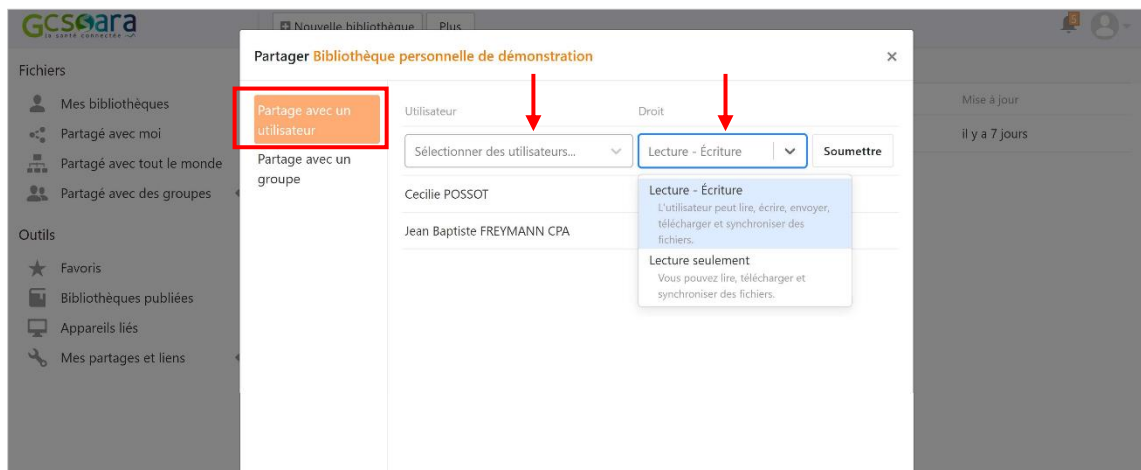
GCS sara
la santé connectée

Nouvelle bibliothèque Plus

5

Fichiers

Mes bibliothèques

Partagé avec moi

Partagé avec tout le monde

Partagé avec des groupes

Outils

Favoris

Bibliothèques publiées

Appareils liés

Mes partages et liens

Mise à jour

il y a 7 jours

Partager Bibliothèque personnelle de démonstration

×

Partage avec un utilisateur

Partage avec un groupe

Utilisateur

Droit

Sélectionner des utilisateurs...

Lecture - Écriture

Soumettre

Cecilie POSSOT

Jean Baptiste FREYMANN CPA

Lecture - Écriture
L'utilisateur peut lire, écrire, envoyer, télécharger et synchroniser des fichiers.

Lecture seulement
Vous pouvez lire, télécharger et synchroniser des fichiers.